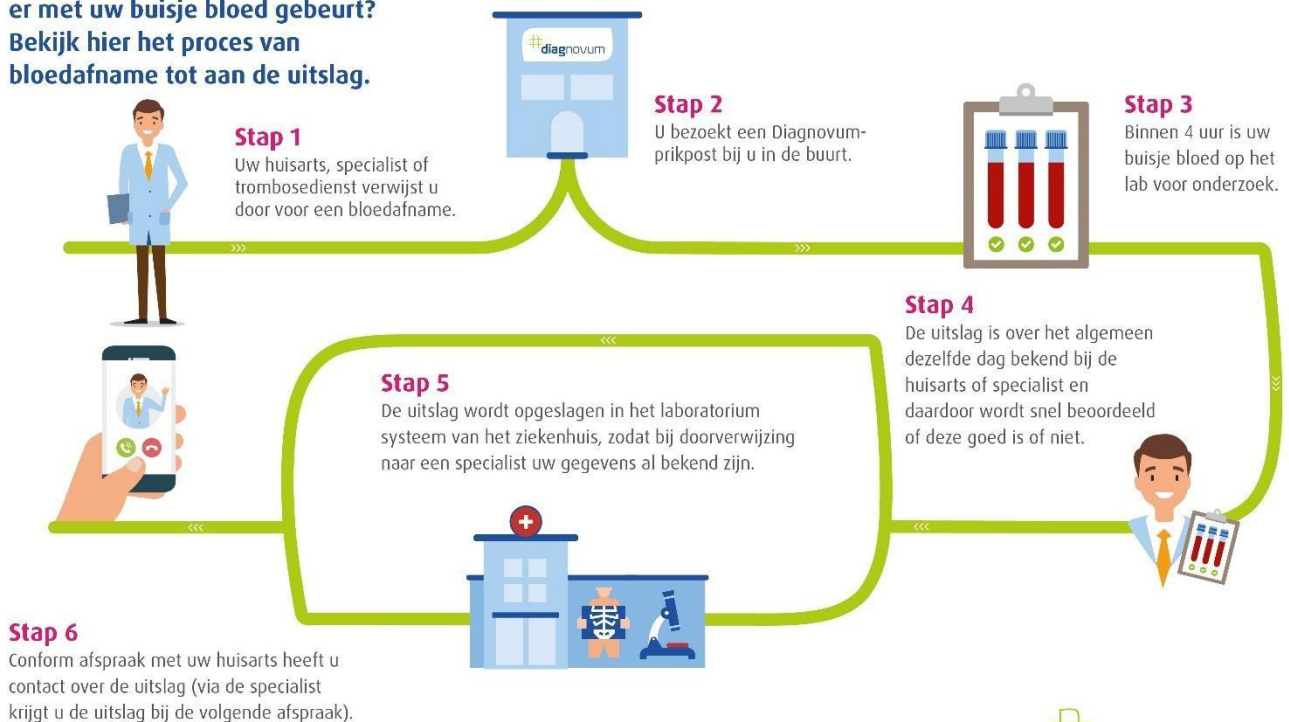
er met uw buisje bloed gebeurt? Bekijk hier het proces van bloedafname tot aan de uitslag.

diagnovum

Stap 1
Uw huisarts, specialist of trombosedienst verwijst u door voor een bloedafname.

Stap 2
U bezoekt een Diagnovum-prikpost bij u in de buurt.

Stap 3
Binnen 4 uur is uw buisje bloed op het lab voor onderzoek.

Stap 4
De uitslag is over het algemeen dezelfde dag bekend bij de huisarts of specialist en daardoor wordt snel beoordeeld of deze goed is of niet.

Stap 5
De uitslag wordt opgeslagen in het laboratorium systeem van het ziekenhuis, zodat bij doorverwijzing naar een specialist uw gegevens al bekend zijn.

Stap 6
Conform afspraak met uw huisarts heeft u contact over de uitslag (via de specialist krijgt u de uitslag bij de volgende afspraak).